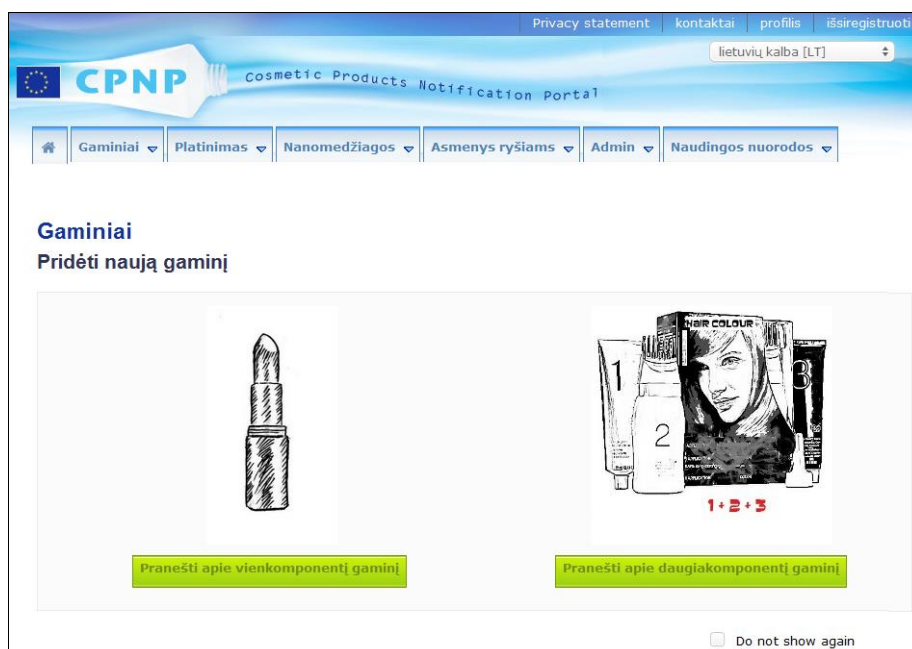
Privacy statement | kontaktai | profilis | išsiregistruoti

lietuvių kalba [LT]

CPNP Cosmetic Products Notification Portal

Gaminiai | Platinimas | Nanomedžiagos | Asmenys ryšiams | Admin | Naudingos nuorodos

Gaminiai

Pridėti naują gaminį

HAIR COLOUR

1 2 3

1+2+3

Pranešti apie vienkomponentį gaminį

Pranešti apie daugiakomponentį gaminį

Do not show again